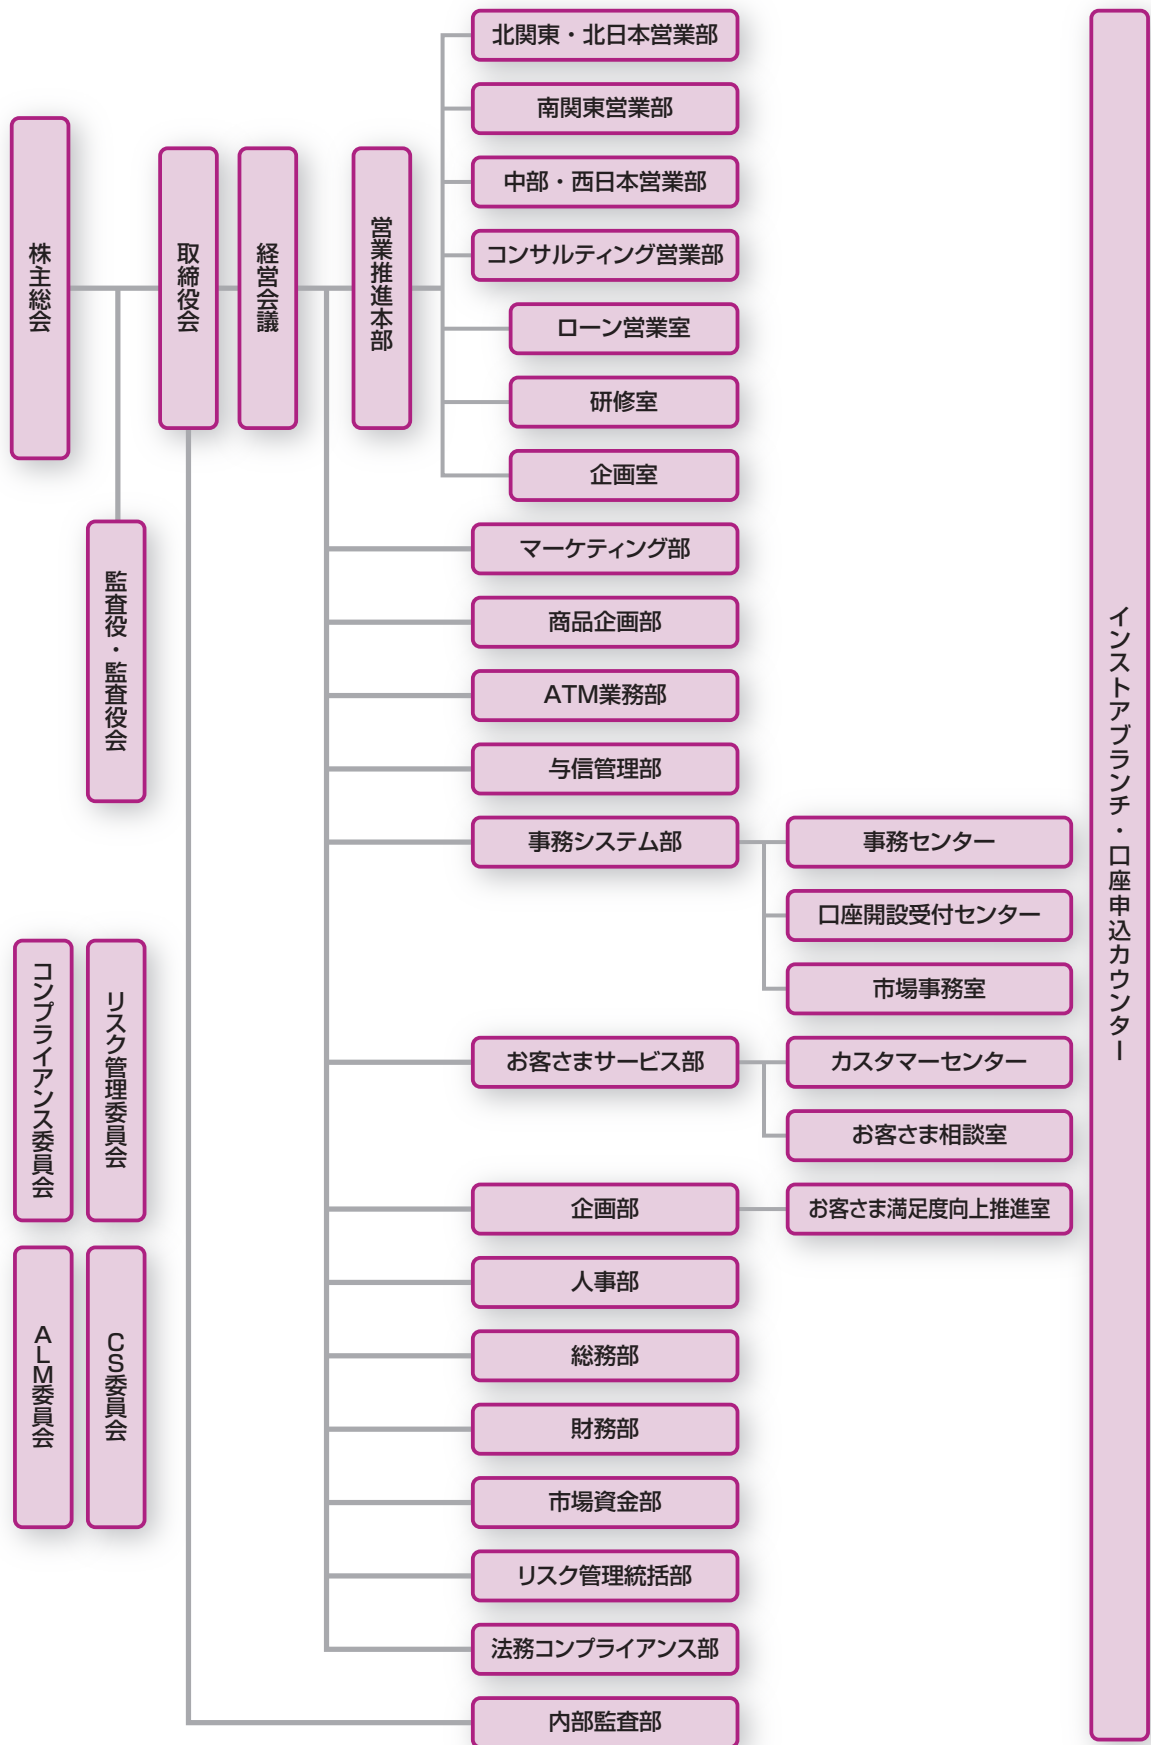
株主総会

取締役会

経営会議

営業推進本部

監査役・監査役会

コンプライアンス委員会

リスク管理委員会

ALM委員会

CS委員会

北関東・北日本営業部

南関東営業部

中部・西日本営業部

コンサルティング営業部

ローン営業室

研修室

企画室

マーケティング部

商品企画部

ATM業務部

与信管理部

事務システム部

事務センター

口座開設受付センター

市場事務室

お客さまサービス部

カスタマーセンター

お客さま相談室

企画部

お客さま満足度向上推進室

人事部

総務部

財務部

市場資金部

リスク管理統括部

法務コンプライアンス部

内部監査部

インストアブランチ・口座申込カウンター